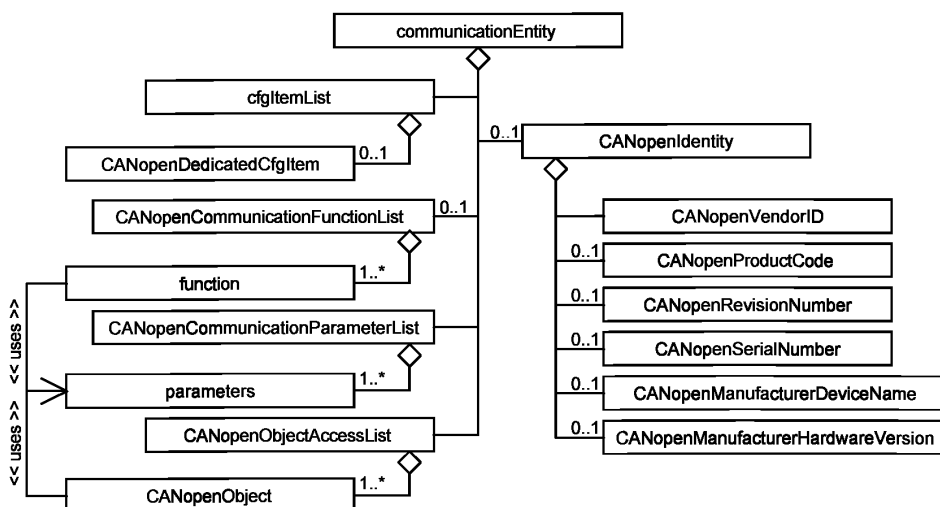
communicationEntity

cfgItemList

0..1

CANopenIdentity

CANopenDedicatedCfgItem

0..1

CANopenCommunicationFunctionList

0..1

CANopenVendorID

0..1

CANopenProductCode

function

1..*

<< uses >>

0..1

CANopenRevisionNumber

CANopenCommunicationParameterList

0..1

CANopenSerialNumber

parameters

1..*

0..1

CANopenManufacturerDeviceName

<< uses >>

CANopenObjectAccessList

0..1

CANopenManufacturerHardwareVersion

CANopenObject

1..*